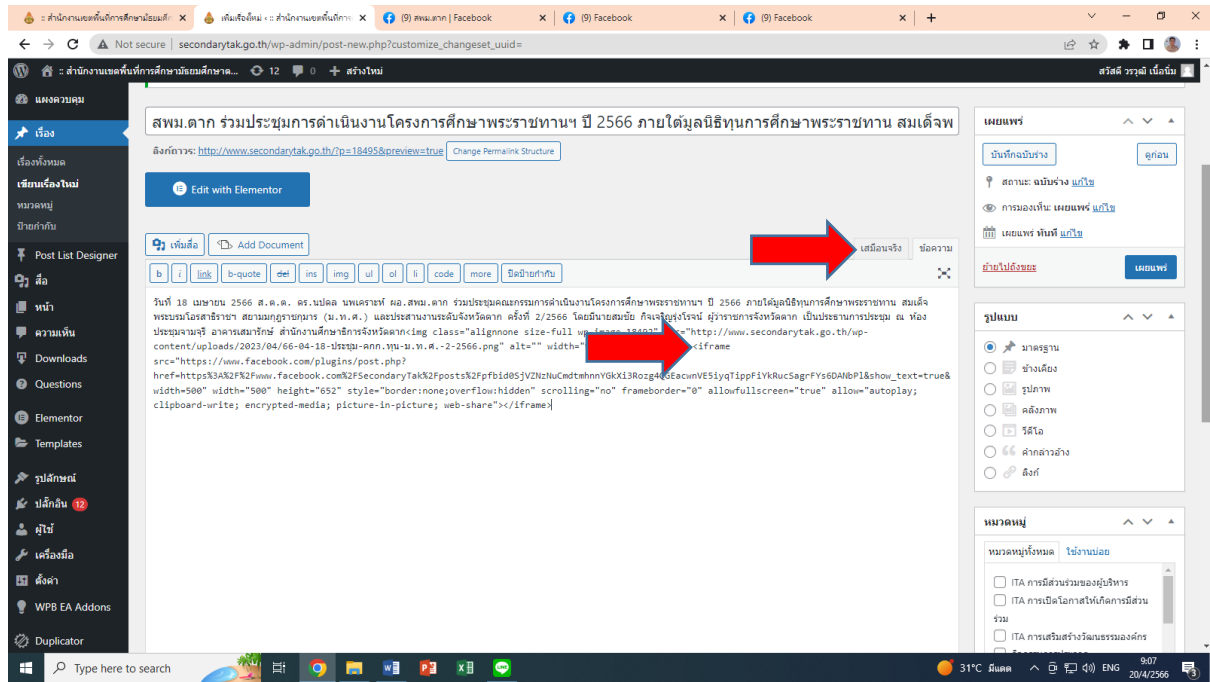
:: สำนักงานเขตพื้นที่การศึกษามัธยมศึ ×
เพิ่มเรื่องใหม่ ‹ :: สำนักงานเขตพื้นที่การ ×
(9) สพม.ตาก | Facebook ×
(9) Facebook ×
(9) Facebook ×
+

Not secure | secondarytak.go.th/wp-admin/post-new.php?customize_changeset_uuid=

:: สำนักงานเขตพื้นที่การศึกษามัธยมศึกษาต... 12 0 + สร้างใหม่
สวัสดี วรวุฒิ เนื้อนิ่ม

แผงควบคุม
เรื่อง
เรื่องทั้งหมด
เขียนเรื่องใหม่
หมวดหมู่
ป้ายกำกับ
Post List Designer
สื่อ
หน้า
ความเห็น
Downloads
Questions
Elementor
Templates
รูปลักษณ์
ปลั๊กอิน 12
ผู้ใช้
เครื่องมือ
ตั้งค่า
WPB EA Addons
Duplicator

สพม.ตาก ร่วมประชุมการดำเนินงานโครงการศึกษาพระราชทานฯ ปี 2566 ภายใต้มูลนิธิทุนการศึกษาพระราชทาน สมเด็จพ

ลิงก์ถาวร: http://www.secondarytak.go.th/?p=18495&preview=true Change Permalink Structure

Edit with Elementor

เพิ่มสื่อ Add Document
เสมือนจริง ข้อความ

b i link b-quote del ins img ul ol li code more ปิดป้ายกำกับ

วันที่ 18 เมษายน 2566 ส.ต.ต. ดร.นปดล นพเคราะห์ ผอ.สพม.ตาก ร่วมประชุมคณะกรรมการดำเนินงานโครงการศึกษาพระราชทานฯ ปี 2566 ภายใต้มูลนิธิทุนการศึกษาพระราชทาน สมเด็จพระบรมโอรสาธิราชฯ สยามมกุฎราชกุมาร (ม.ท.ศ.) และประสานงานระดับจังหวัดตาก ครั้งที่ 2/2566 โดยมีนายสมชัย กิจเจริญรุ่งโรจน์ ผู้ว่าราชการจังหวัดตาก เป็นประธานการประชุม ณ ห้องประชุมจามจุรี อาคารเสมารักษ์ สำนักงานศึกษาธิการจังหวัดตาก<img class="alignnone size-full wp-image-18492" src="http://www.secondarytak.go.th/wp-content/uploads/2023/04/66-04-18-ประชุม-คกก.ทุน-ม.ท.ศ.-2-2566.png" alt="" width="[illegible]" /><iframe src="https://www.facebook.com/plugins/post.php?href=https%3A%2F%2Fwww.facebook.com%2FSecondaryTak%2Fposts%2Fpfbid0SjVZNzNuCmdtmhnnYGkXi3Rozg4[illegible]GEacwnVE5iyqTippFiYkRucSagrFYs6DANbPl&show_text=true&width=500" width="500" height="652" style="border:none;overflow:hidden" scrolling="no" frameborder="0" allowfullscreen="true" allow="autoplay; clipboard-write; encrypted-media; picture-in-picture; web-share"></iframe>

เผยแพร่
บันทึกฉบับร่าง ดูก่อน
สถานะ: ฉบับร่าง แก้ไข
การมองเห็น: เผยแพร่ แก้ไข
เผยแพร่ ทันที แก้ไข
ย้ายไปถังขยะ เผยแพร่

รูปแบบ
มาตรฐาน
ข้างเคียง
รูปภาพ
คลังภาพ
วีดีโอ
คำกล่าวอ้าง
ลิงก์

หมวดหมู่
หมวดหมู่ทั้งหมด ใช้งานบ่อย
ITA การมีส่วนร่วมของผู้บริหาร
ITA การเปิดโอกาสให้เกิดการมีส่วนร่วม
ITA การเสริมสร้างวัฒนธรรมองค์กร

Type here to search
31°C มีแดด ENG 9:07 20/4/2566